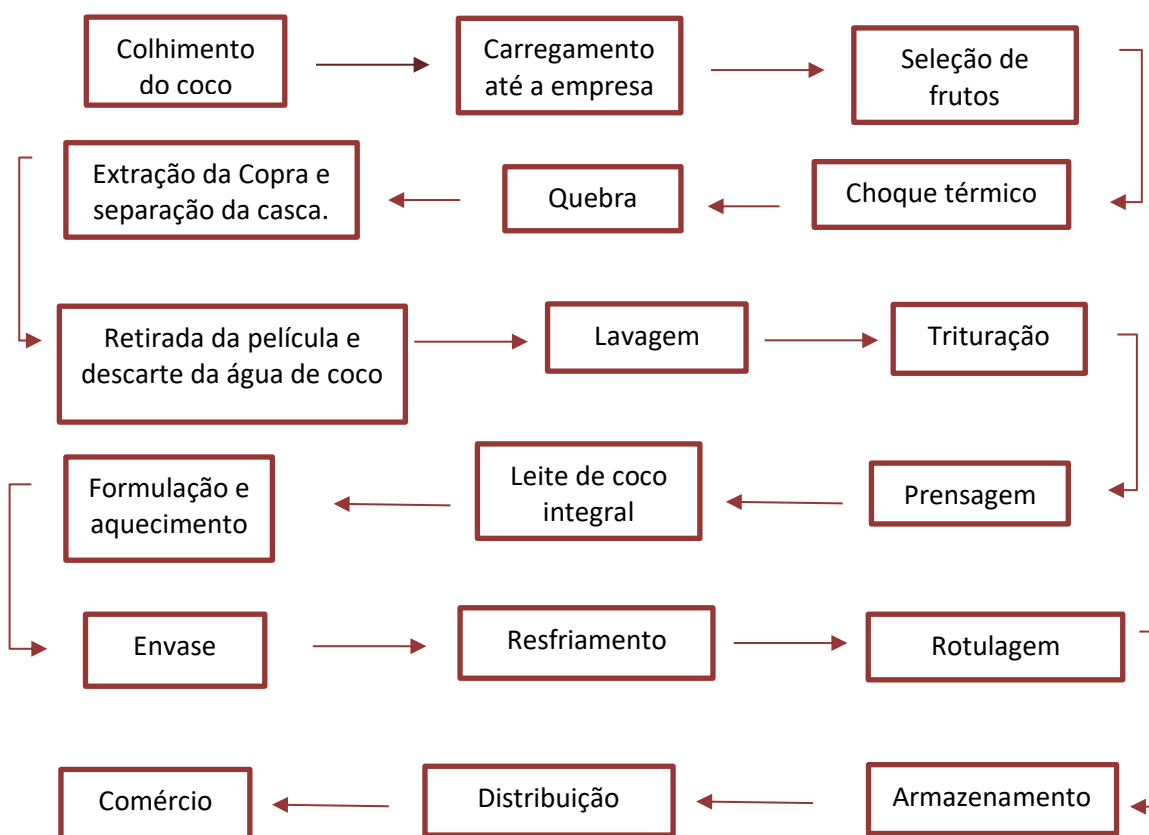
Colhimento do coco

Carregamento até a empresa

Seleção de frutos

Choque térmico

Quebra

Extração da Copra e separação da casca.

Retirada da película e descarte da água de coco

Lavagem

Trituração

Prensagem

Leite de coco integral

Formulação e aquecimento

Envase

Resfriamento

Rotulagem

Armazenamento

Distribuição

Comércio